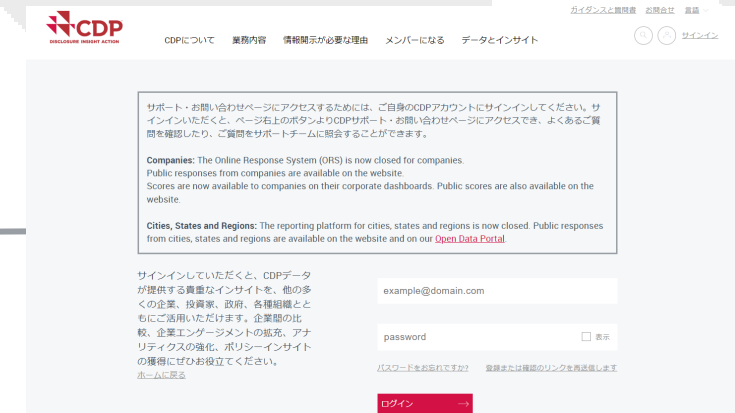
CDP
DISCLOSURE INSIGHT ACTION

ガイダンスと質問書 お問合せ 言語

CDPについて 業務内容 情報開示が必要な理由 メンバーになる データとインサイト

サインイン

サポート・お問い合わせページにアクセスするためには、ご自身のCDPアカウントにサインインしてください。サインインいただくと、ページ右上のボタンよりCDPサポート・お問い合わせページにアクセスでき、よくあるご質問を確認したり、ご質問をサポートチームに照会することができます。

Companies: The Online Response System (ORS) is now closed for companies.
Public responses from companies are available on the website.
Scores are now available to companies on their corporate dashboards. Public scores are also available on the website.

Cities, States and Regions: The reporting platform for cities, states and regions is now closed. Public responses from cities, states and regions are available on the website and on our Open Data Portal.

サインインしていただくと、CDPデータが提供する貴重なインサイトを、他の多くの企業、投資家、政府、各種組織とともにご活用いただけます。企業間の比較、企業エンゲージメントの拡充、アナリティクスの強化、ポリシーインサイトの獲得にぜひお役立てください。
ホームに戻る

example@domain.com

password

表示

パスワードをお忘れですか？

登録または確認のリンクを再送信します

ログイン